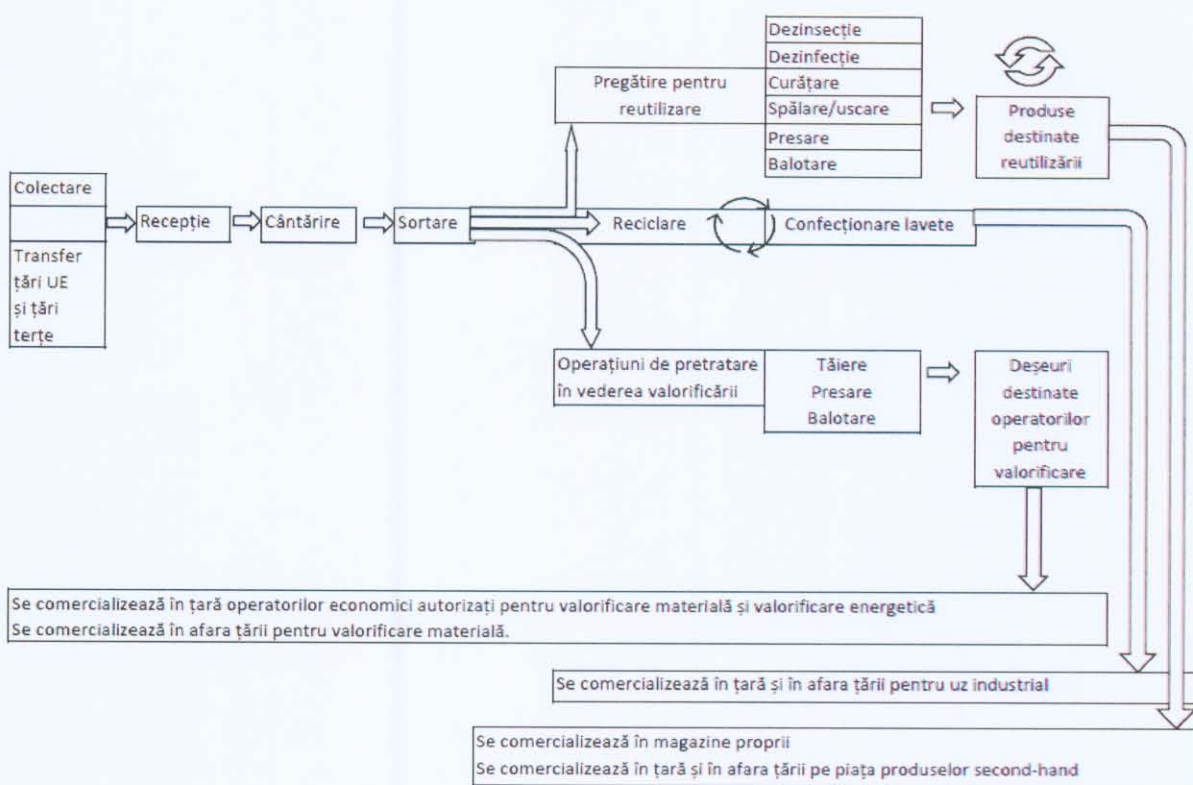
Dezinsecție
Dezinfecție
Curățare
Spălare/uscare
Presare
Balotare

Pregătire pentru reutilizare

Produse destinate reutilizării

Colectare

Transfer țări UE și țări terțe

Recepție

Cântărire

Sortare

Reciclare

Confecționare lavete

Operațiuni de pretratare în vederea valorificării

Tăiere
Presare
Balotare

Deșeuri destinate operatorilor pentru valorificare

Se comercializează în țară operatorilor economici autorizați pentru valorificare materială și valorificare energetică
Se comercializează în afara țării pentru valorificare materială.

Se comercializează în țară și în afara țării pentru uz industrial

Se comercializează în magazine proprii
Se comercializează în țară și în afara țării pe piața produselor second-hand